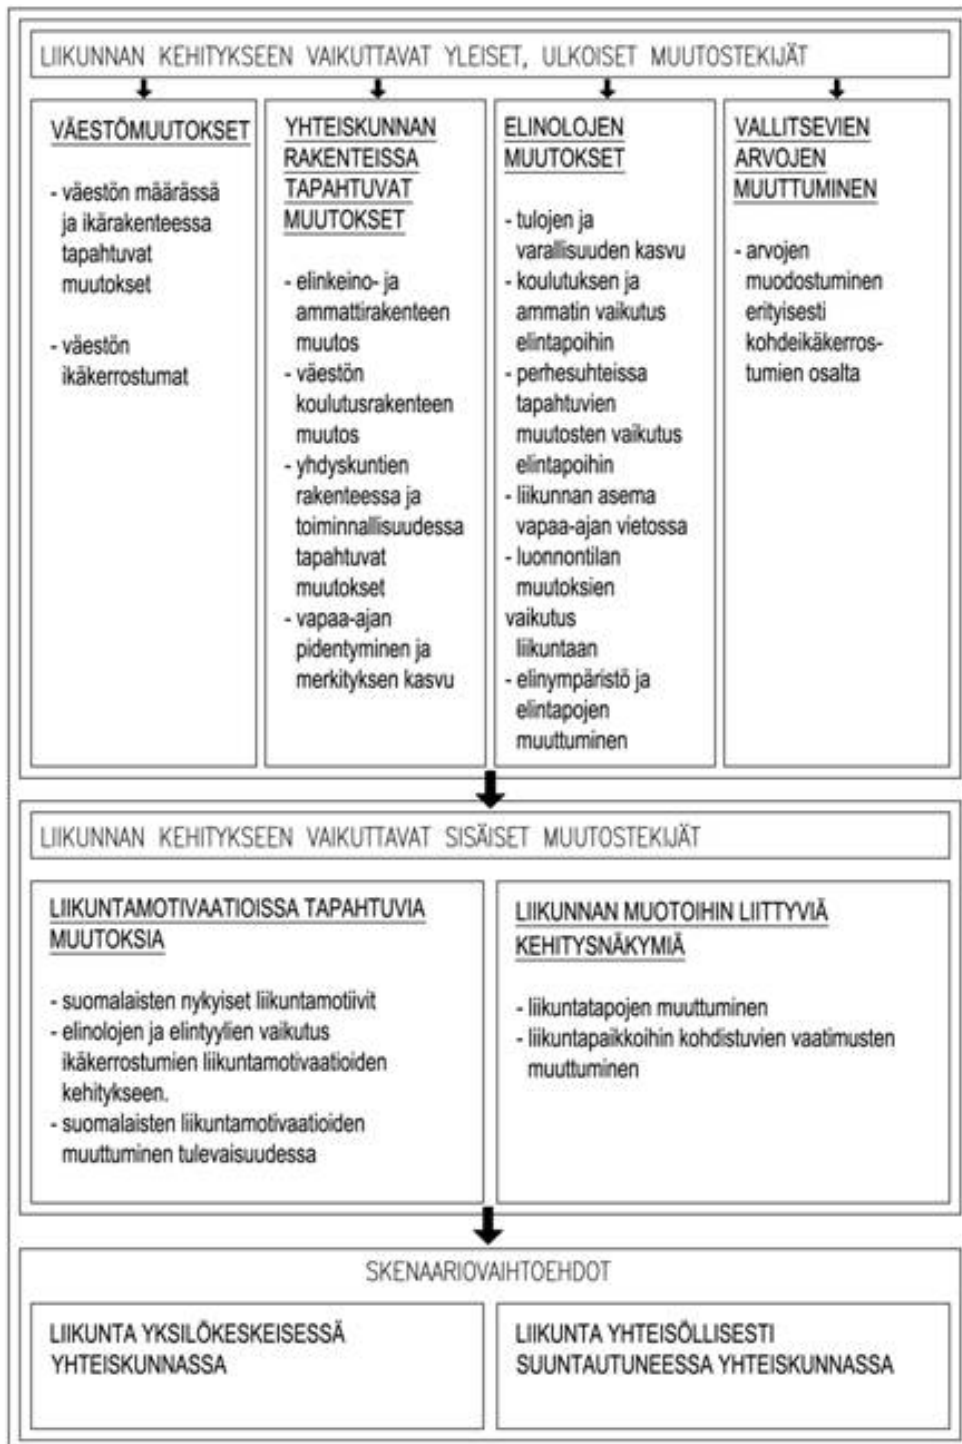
LIIKUNNAN KEHITYKSEEN VAIKUTTAVAT YLEISET, ULKOISET MUUTOSTEKIJÄT

VÄESTÖMUUTOKSET

- väestön määrässä ja ikärakenteessa tapahtuvat muutokset

- väestön ikäkerrostumat

YHTEISKUNNAN RAKENTEISSA TAPAHTUVAT MUUTOKSET

- elinkeino- ja ammattirakenteen muutos
- väestön koulutusrakenteen muutos
- yhdyskuntien rakenteessa ja toiminnallisuudessa tapahtuvat muutokset
- vapaa-ajan pidentyminen ja merkityksen kasvu

ELINOLOJEN MUUTOKSET

- tulojen ja varallisuuden kasvu
- koulutuksen ja ammatin vaikutus elintapoihin
- perhesuhteissa tapahtuvien muutosten vaikutus elintapoihin
- liikunnan asema vapaa-ajan vietossa
- luonnontilan muutoksien vaikutus liikuntaan
- elinympäristö ja elintapojen muuttuminen

VALLITSEVIEN ARVOJEN MUUTTUMINEN

- arvojen muodostuminen erityisesti kohdeikäkerrostumien osalta

LIIKUNNAN KEHITYKSEEN VAIKUTTAVAT SISÄISET MUUTOSTEKIJÄT

LIIKUNTAMOTIVAATIOISSA TAPAHTUVIA MUUTOKSIA

- suomalaisten nykyiset liikuntamotiivit
- elinolojen ja elintyylien vaikutus ikäkerrostumien liikuntamotivaatioiden kehitykseen.
- suomalaisten liikuntamotivaatioiden muuttuminen tulevaisuudessa

LIIKUNNAN MUOTOIHIN LIITTYVIÄ KEHITYSNÄKYMIÄ

- liikuntatapojen muuttuminen
- liikuntapaikkoihin kohdistuvien vaatimusten muuttuminen

SKENAARIOVAIHTOEHDOT

LIIKUNTA YKSILÖKESKEISESSÄ YHTEISKUNNASSA

LIIKUNTA YHTEISÖLLISESTI SUUNTAUTUNEESSA YHTEISKUNNASSA